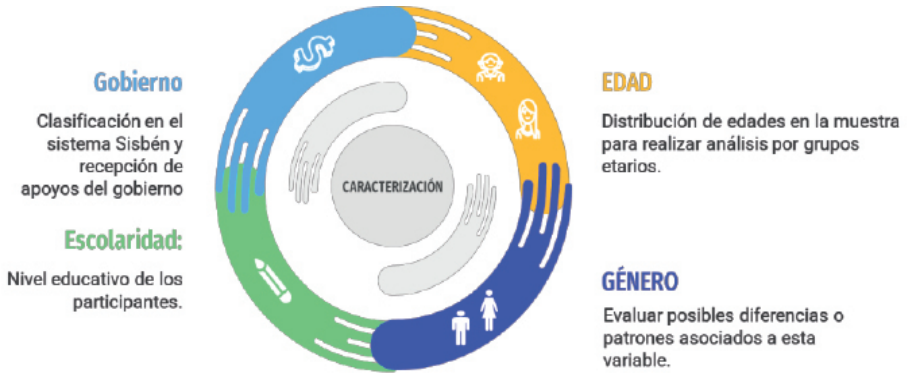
Gobierno

Clasificación en el sistema Sisbén y recepción de apoyos del gobierno

Escolaridad:

Nivel educativo de los participantes.

CARACTERIZACIÓN

EDAD

Distribución de edades en la muestra para realizar análisis por grupos etarios.

GÉNERO

Evaluar posibles diferencias o patrones asociados a esta variable.